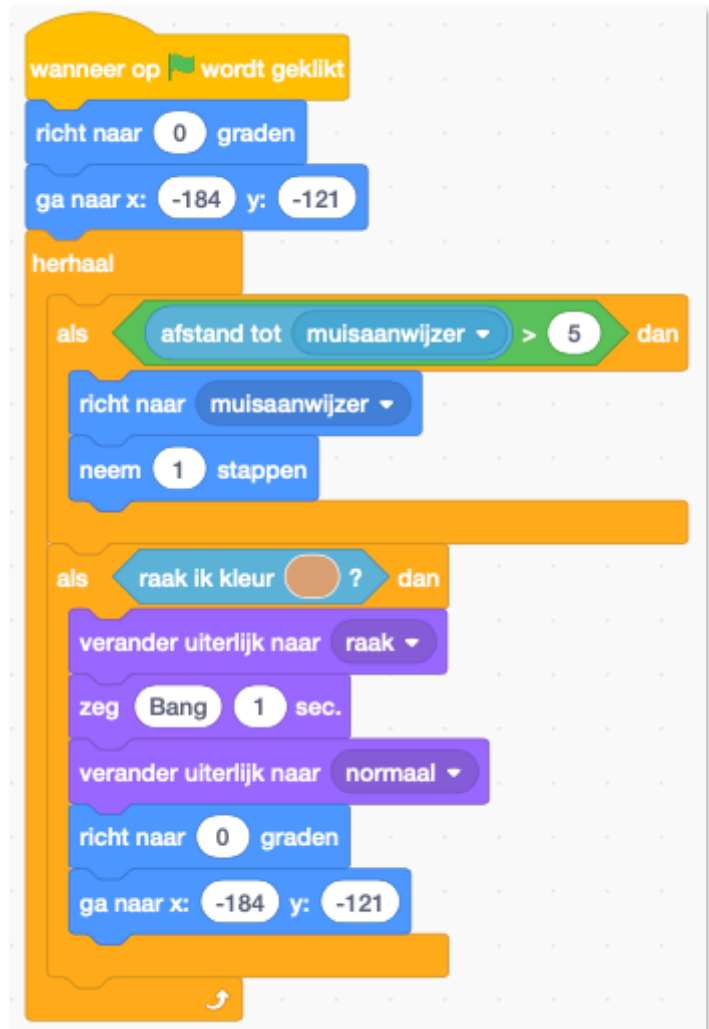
wanneer op wordt geklikt
richt naar 0 graden
ga naar x: -184 y: -121
herhaal
als afstand tot muisaanwijzer > 5 dan
richt naar muisaanwijzer
neem 1 stappen
als raak ik kleur ? dan
verander uiterlijk naar raak
zeg Bang 1 sec.
verander uiterlijk naar normaal
richt naar 0 graden
ga naar x: -184 y: -121